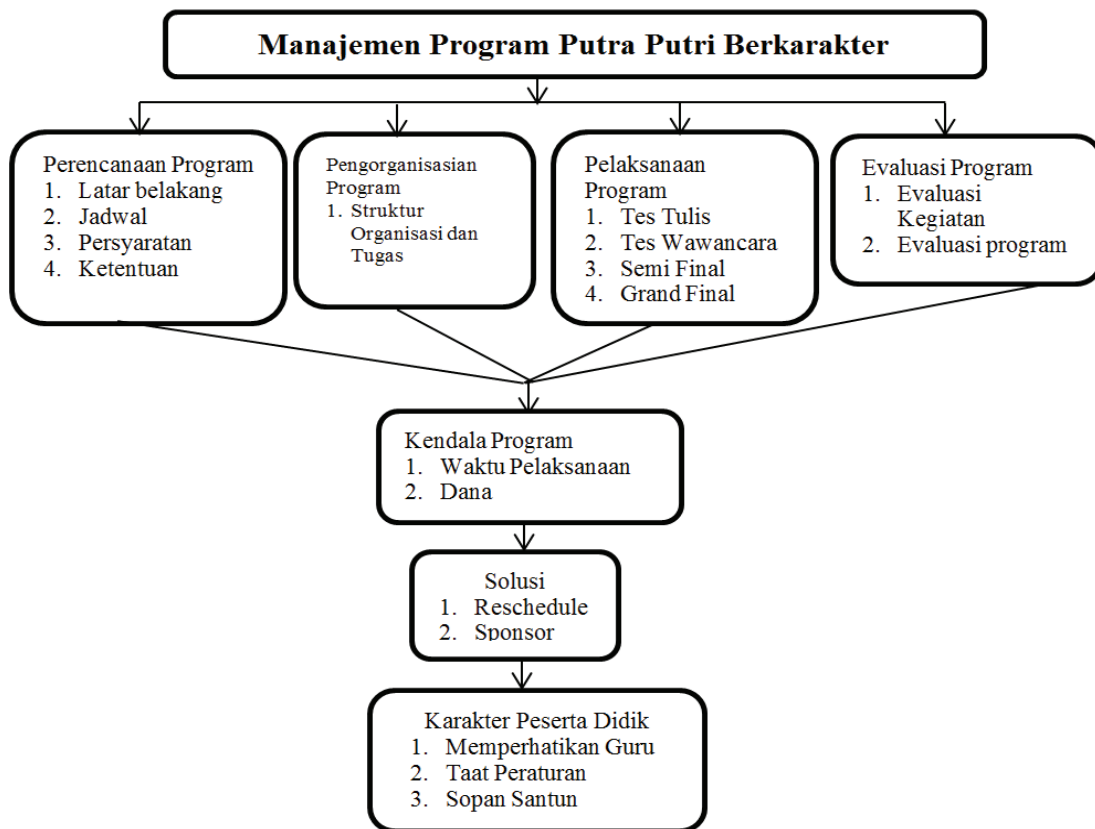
Manajemen Program Putra Putri Berkarakter

Perencanaan Program
1. Latar belakang
2. Jadwal
3. Persyaratan
4. Ketentuan

Pengorganisasian Program
1. Struktur Organisasi dan Tugas

Pelaksanaan Program
1. Tes Tulis
2. Tes Wawancara
3. Semi Final
4. Grand Final

Evaluasi Program
1. Evaluasi Kegiatan
2. Evaluasi program

Kendala Program
1. Waktu Pelaksanaan
2. Dana

Solusi
1. Reschedule
2. Sponsor

Karakter Peserta Didik
1. Memperhatikan Guru
2. Taat Peraturan
3. Sopan Santun